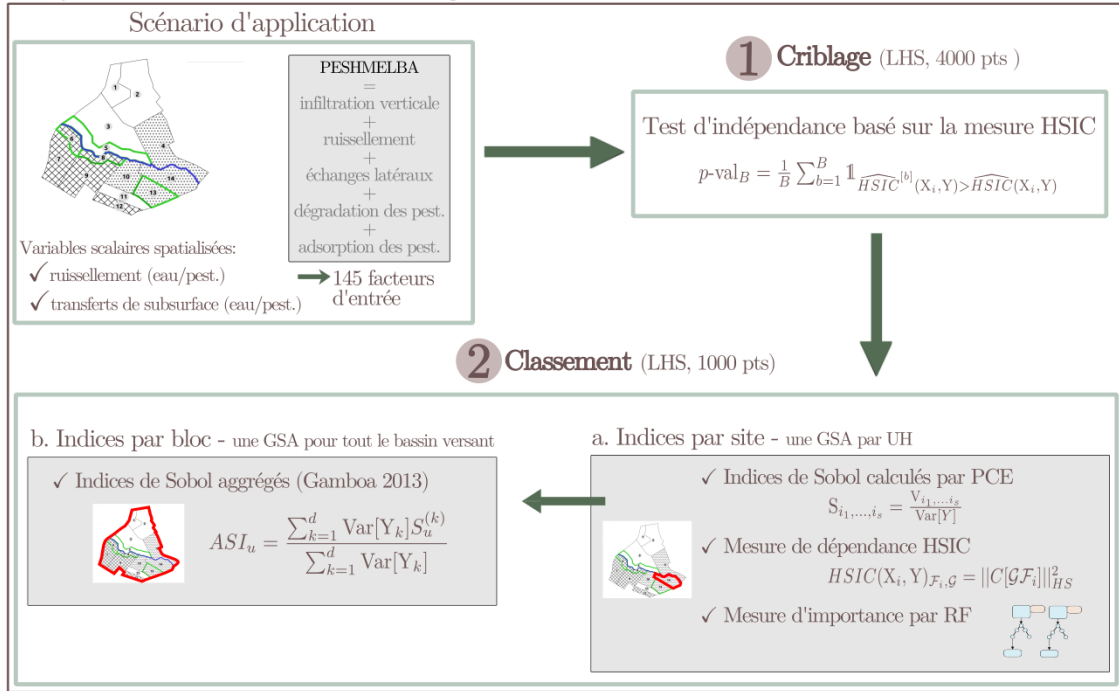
Scénario d'application

1 2 3 4 5 6 7 8 9 10 11 12 13 14

Variables scalaires spatialisées:
✓ ruissellement (eau/pest.)
✓ transferts de subsurface (eau/pest.)

PESHMELBA
=
infiltration verticale
+
ruissellement
+
échanges latéraux
+
dégradation des pest.
+
adsorption des pest.

145 facteurs d'entrée

1 Criblage (LHS, 4000 pts )

Test d'indépendance basé sur la mesure HSIC

$p\text{-val}_B = \frac{1}{B}\sum_{b=1}^{B} \mathbb{1}_{\widehat{HSIC}^{[b]}(X_i,Y) > \widehat{HSIC}(X_i,Y)}$

2 Classement (LHS, 1000 pts)

b. Indices par bloc - une GSA pour tout le bassin versant

✓ Indices de Sobol aggrégés (Gamboa 2013)

$ASI_u = \frac{\sum_{k=1}^{d} \text{Var}[Y_k] S_u^{(k)}}{\sum_{k=1}^{d} \text{Var}[Y_k]}$

a. Indices par site - une GSA par UH

✓ Indices de Sobol calculés par PCE

$S_{i_1,\ldots,i_s} = \frac{V_{i_1,\ldots,i_s}}{\text{Var}[Y]}$

✓ Mesure de dépendance HSIC

$HSIC(X_i, Y)_{\mathcal{F}_i,\mathcal{G}} = ||C[\mathcal{G}\mathcal{F}_i]||_{HS}^2$

✓ Mesure d'importance par RF